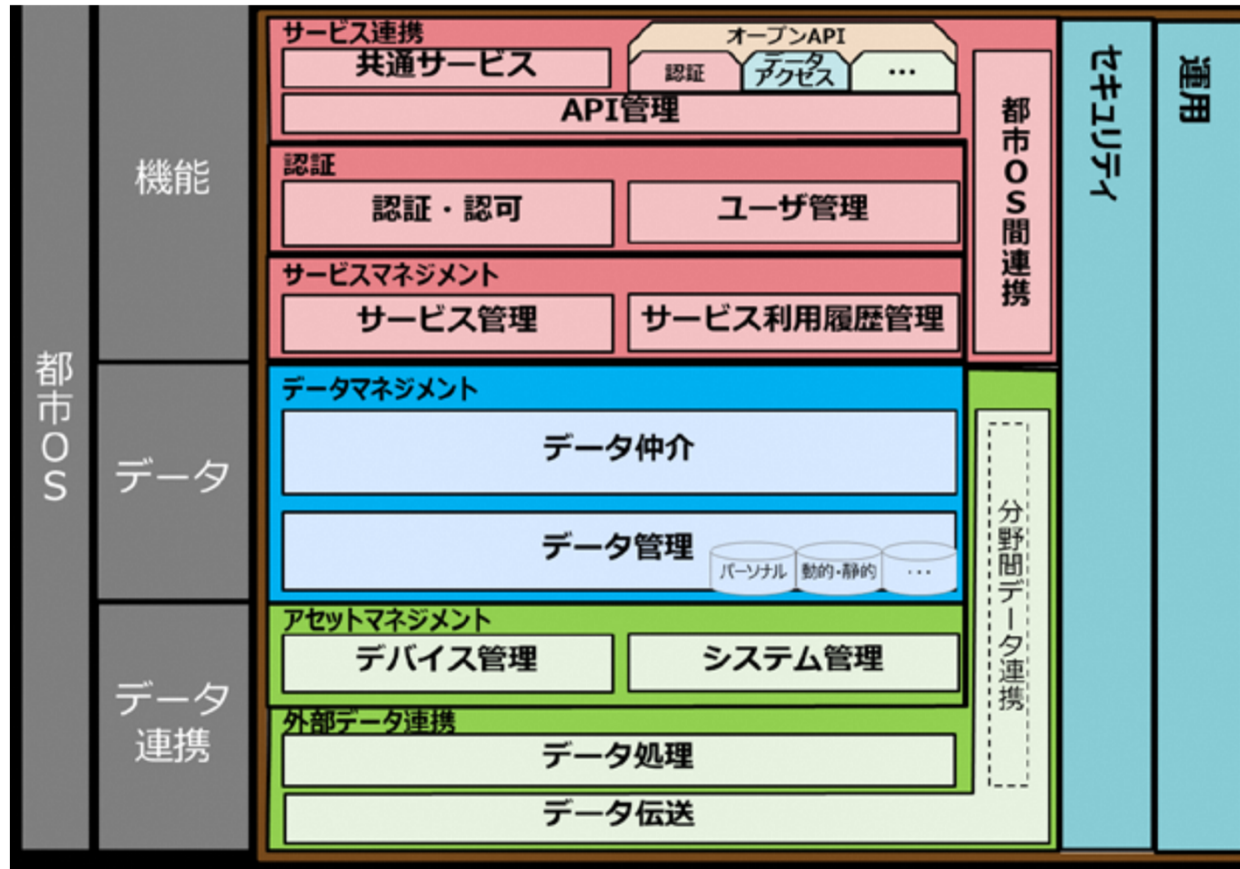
都市OS

機能

データ

データ連携

サービス連携

共通サービス

オープンAPI

認証

データアクセス

…

API管理

都市OS間連携

認証

認証・認可

ユーザ管理

サービスマネジメント

サービス管理

サービス利用履歴管理

データマネジメント

データ仲介

データ管理

パーソナル

動的・静的

…

分野間データ連携

アセットマネジメント

デバイス管理

システム管理

外部データ連携

データ処理

データ伝送

セキュリティ

運用